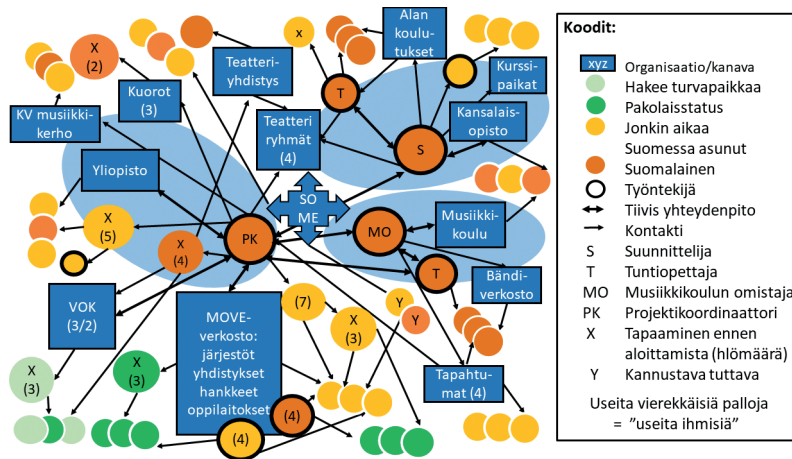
X (2)

KV musiikkikerho

Kuorot (3)

Teatteriyhdistys

x

Alan koulutukset

T

Kurssipaikat

Kansalaisopisto

S

Teatteriryhmät (4)

Yliopisto

SOME

X (5)

X (4)

PK

MO

Musiikkikoulu

T

Bändiverkosto

VOK (3/2)

MOVE-verkosto: järjestöt yhdistykset hankkeet oppilaitokset

(7)

X (3)

Y

Y

X (3)

X (3)

(4)

(4)

Tapahtumat (4)

Koodit:

xyz Organisaatio/kanava
Hakee turvapaikkaa
Pakolaisstatus
Jonkin aikaa Suomessa asunut
Suomalainen
Työntekijä
Tiivis yhteydenpito
Kontakti
S Suunnittelija
T Tuntiopettaja
MO Musiikkikoulun omistaja
PK Projektikoordinaattori
X Tapaaminen ennen aloittamista (hlömäärä)
Y Kannustava tuttava

Useita vierekkäisiä palloja = "useita ihmisiä"